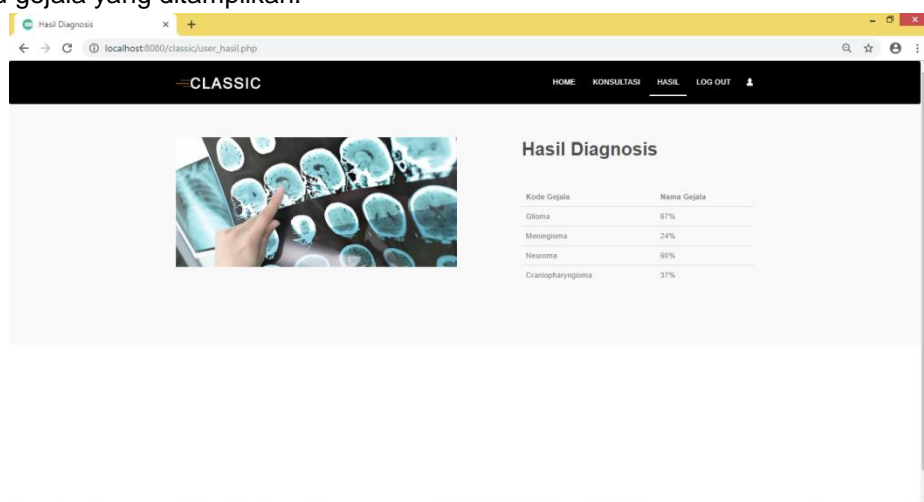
a gejala yang ditampilkan.

Hasil Diagnosis ×  +

localhost:8080/classic/user_hasil.php

CLASSIC

HOME KONSULTASI HASIL LOG OUT

Hasil Diagnosis

| Kode Gejala | Nama Gejala |
|---|---|
| Glioma | 67% |
| Meningioma | 24% |
| Neuroma | 60% |
| Craniopharyngioma | 37% |